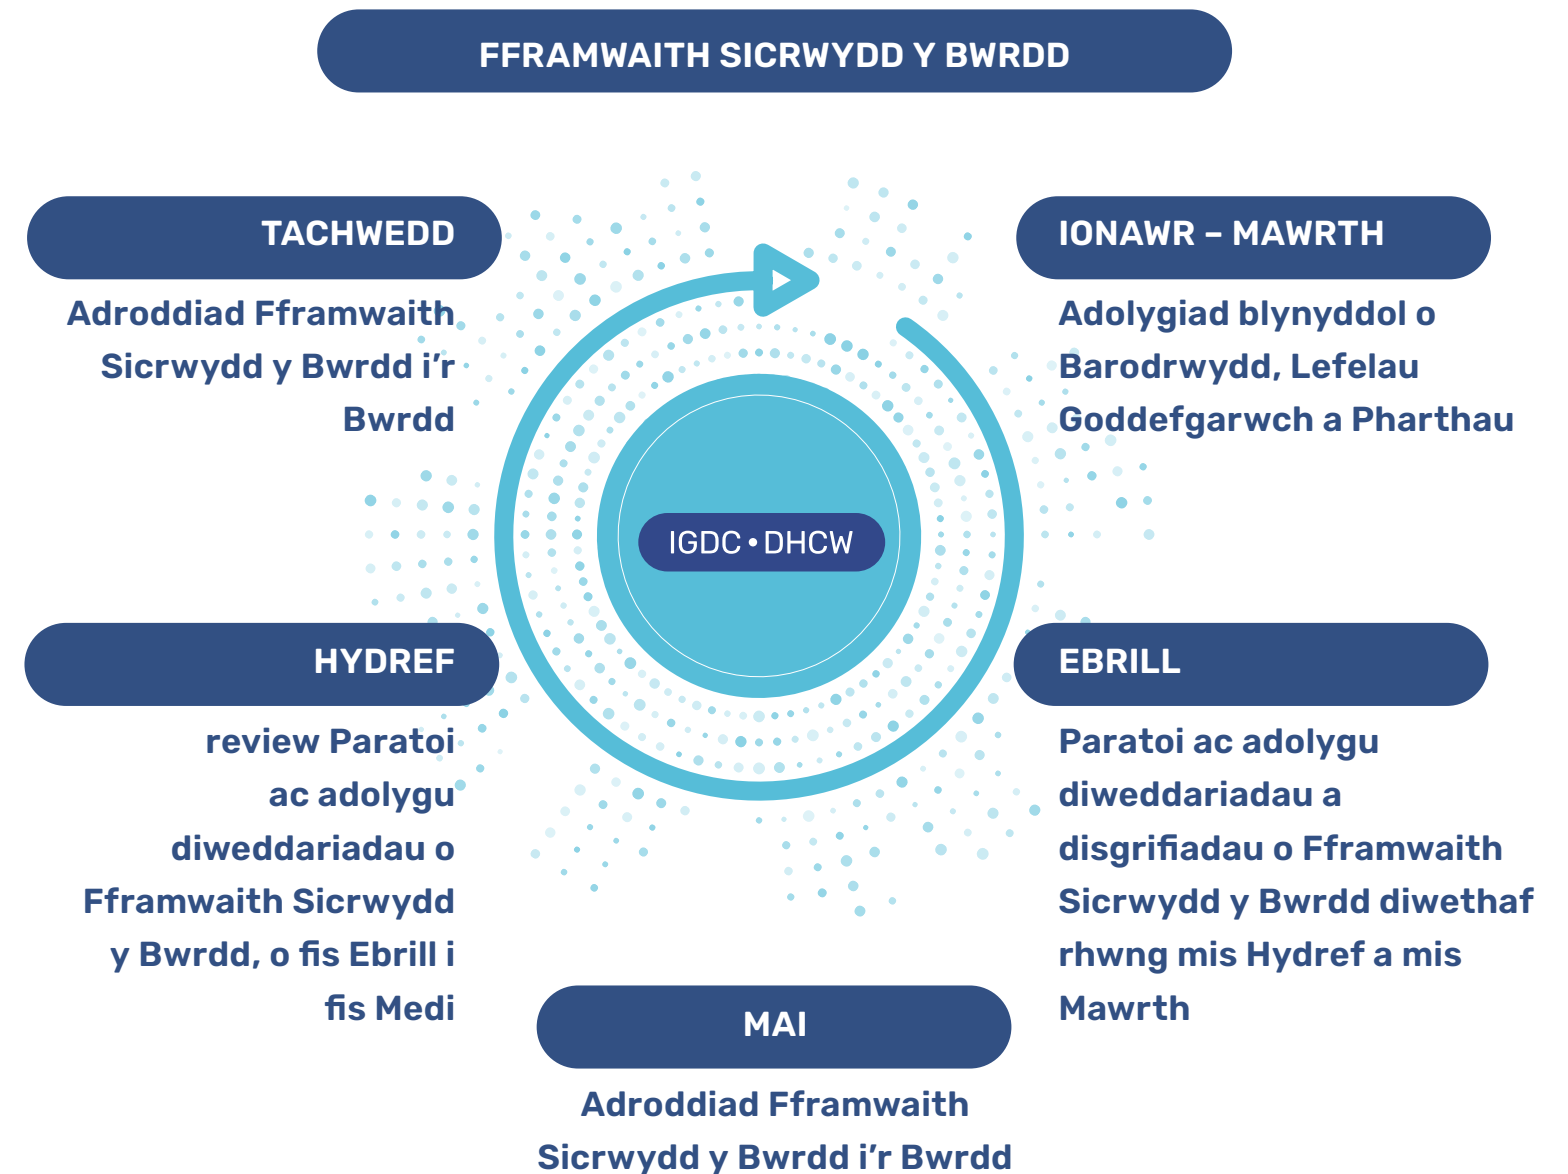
FFRAMWAITH SICRWYDD Y BWRDD

TACHWEDD

Adroddiad Fframwaith Sicrwydd y Bwrdd i'r Bwrdd

IONAWR – MAWRTH

Adolygiad blynyddol o Barodrwydd, Lefelau Goddefgarwch a Pharthau

IGDC • DHCW

HYDREF

review Paratoi ac adolygu diweddariadau o Fframwaith Sicrwydd y Bwrdd, o fis Ebrill i fis Medi

EBRILL

Paratoi ac adolygu diweddariadau a disgrifiadau o Fframwaith Sicrwydd y Bwrdd diwethaf rhwng mis Hydref a mis Mawrth

MAI

Adroddiad Fframwaith Sicrwydd y Bwrdd i'r Bwrdd